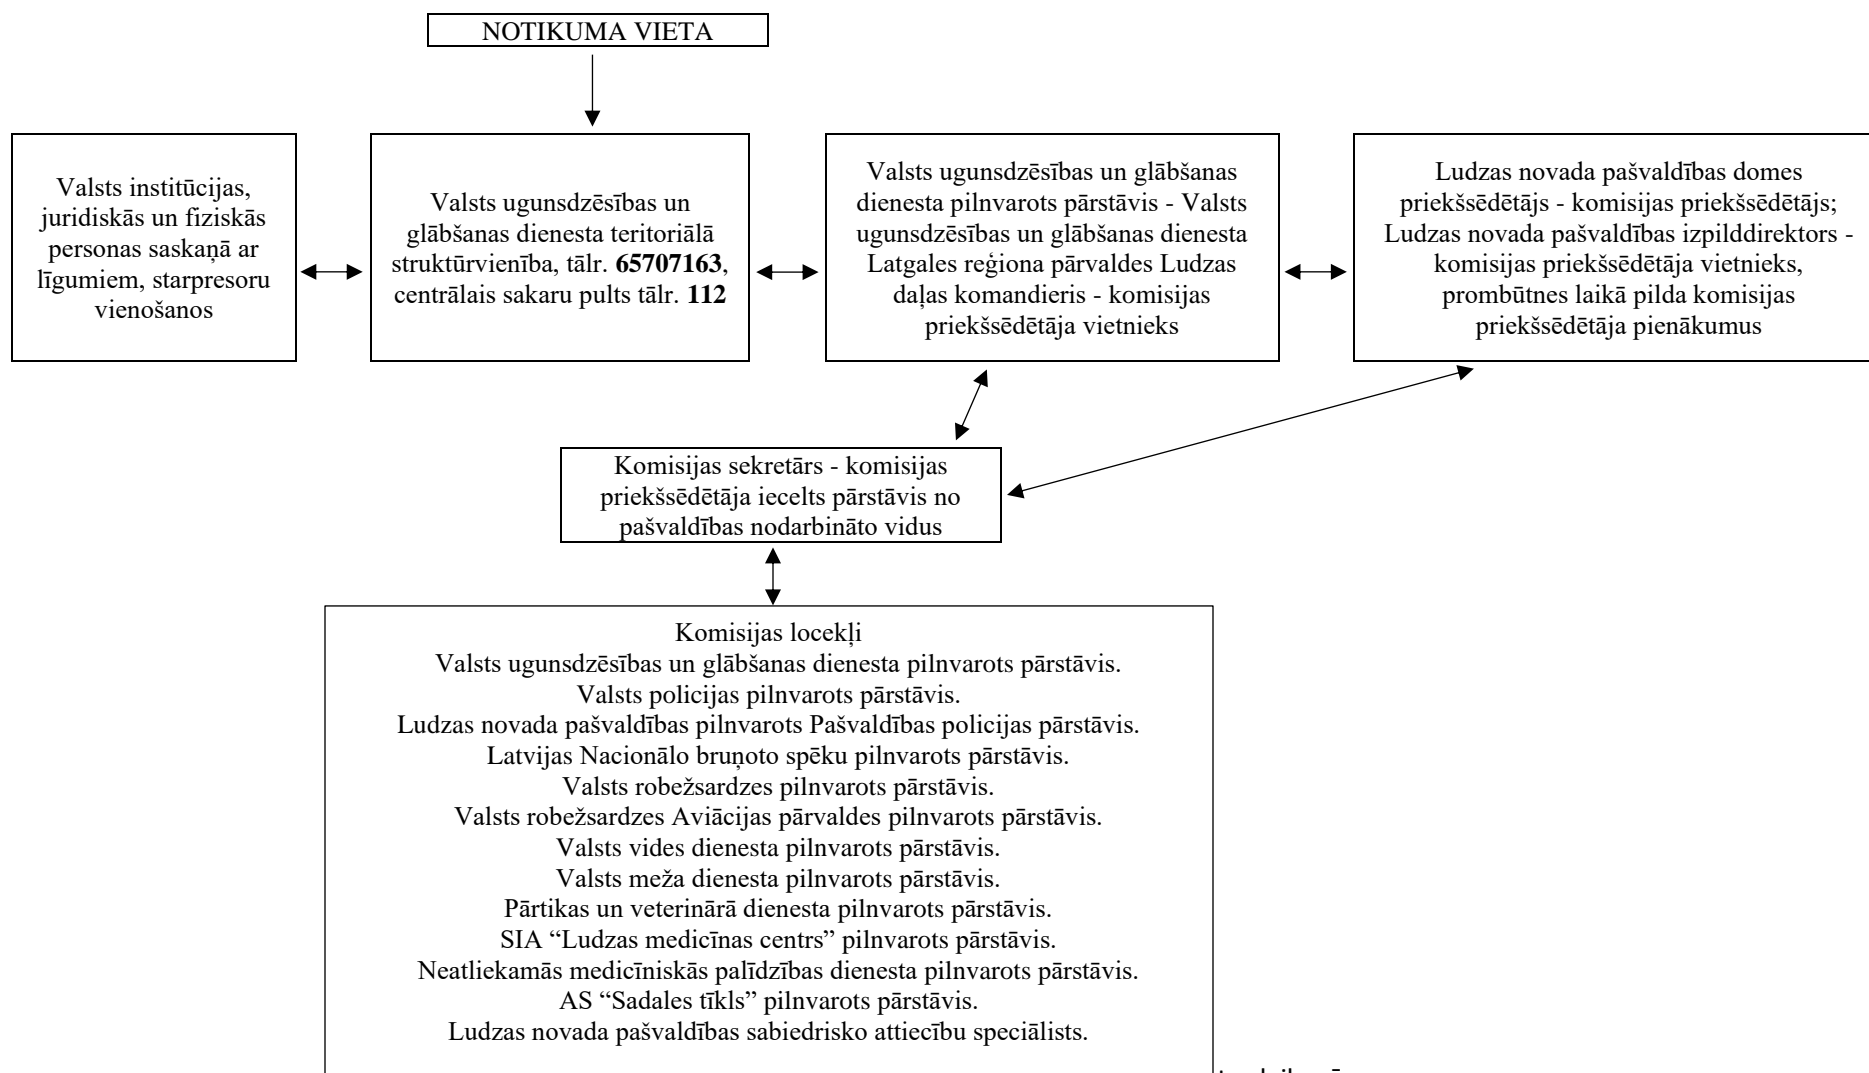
NOTIKUMA VIETA

Valsts institūcijas, juridiskās un fiziskās personas saskaņā ar līgumiem, starpresoru vienošanos

Valsts ugunsdzēsības un glābšanas dienesta teritoriālā struktūrvienība, tālr. **65707163**, centrālais sakaru pults tālr. **112**

Valsts ugunsdzēsības un glābšanas dienesta pilnvarots pārstāvis - Valsts ugunsdzēsības un glābšanas dienesta Latgales reģiona pārvaldes Ludzas daļas komandieris - komisijas priekšsēdētāja vietnieks

Ludzas novada pašvaldības domes priekšsēdētājs - komisijas priekšsēdētājs; Ludzas novada pašvaldības izpilddirektors - komisijas priekšsēdētāja vietnieks, prombūtnes laikā pilda komisijas priekšsēdētāja pienākumus

Komisijas sekretārs - komisijas priekšsēdētāja iecelts pārstāvis no pašvaldības nodarbināto vidus

Komisijas locekļi
Valsts ugunsdzēsības un glābšanas dienesta pilnvarots pārstāvis.
Valsts policijas pilnvarots pārstāvis.
Ludzas novada pašvaldības pilnvarots Pašvaldības policijas pārstāvis.
Latvijas Nacionālo bruņoto spēku pilnvarots pārstāvis.
Valsts robežsardzes pilnvarots pārstāvis.
Valsts robežsardzes Aviācijas pārvaldes pilnvarots pārstāvis.
Valsts vides dienesta pilnvarots pārstāvis.
Valsts meža dienesta pilnvarots pārstāvis.
Pārtikas un veterinārā dienesta pilnvarots pārstāvis.
SIA "Ludzas medicīnas centrs" pilnvarots pārstāvis.
Neatliekamās medicīniskās palīdzības dienesta pilnvarots pārstāvis.
AS "Sadales tīkls" pilnvarots pārstāvis.
Ludzas novada pašvaldības sabiedrisko attiecību speciālists.

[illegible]